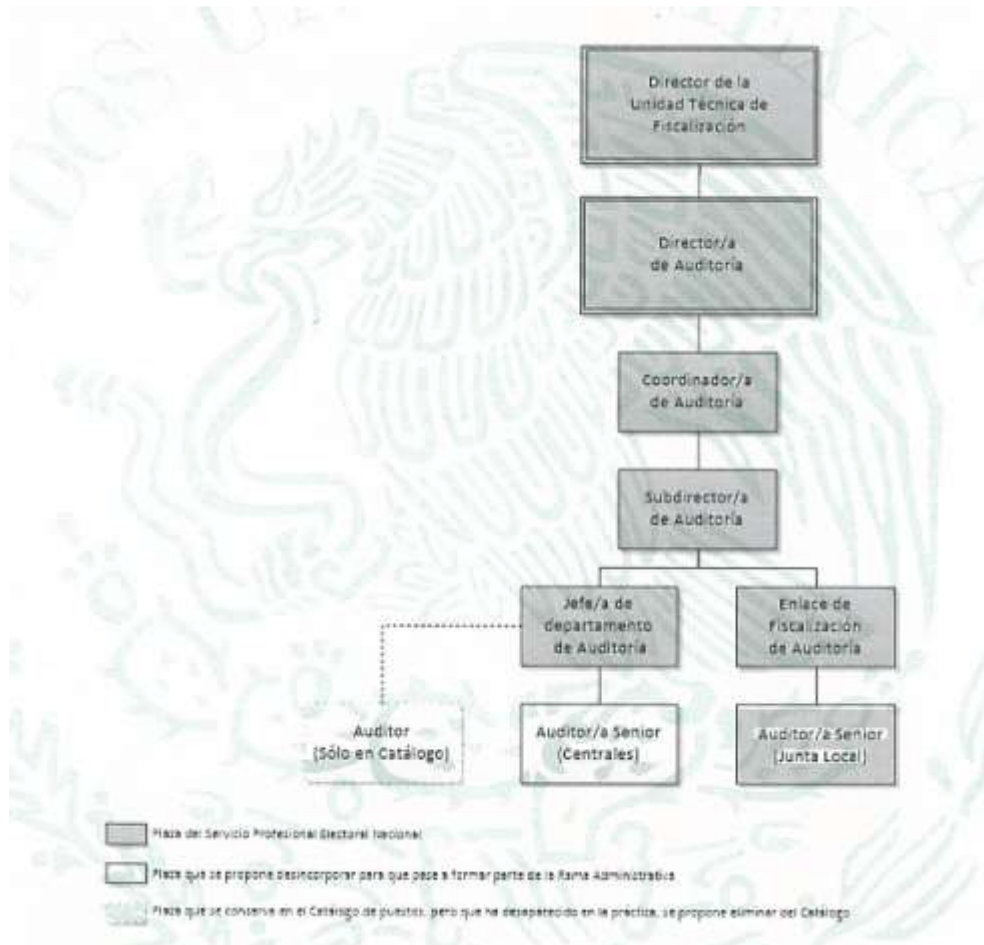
Director de la Unidad Técnica de Fiscalización

Director/a de Auditoría

Coordinador/a de Auditoría

Subdirector/a de Auditoría

Jefe/a de departamento de Auditoría

Enlace de Fiscalización de Auditoría

Auditor (Sólo en Catálogo)

Auditor/a Senior (Centrales)

Auditor/a Senior (Junta Local)

Plaza del Servicio Profesional Electoral Nacional

Plaza que se propone desincorporar para que pase a formar parte de la Rama Administrativa

Plaza que se conserva en el Catálogo de puestos, pero que ha desaparecido en la práctica, se propone eliminar del Catálogo